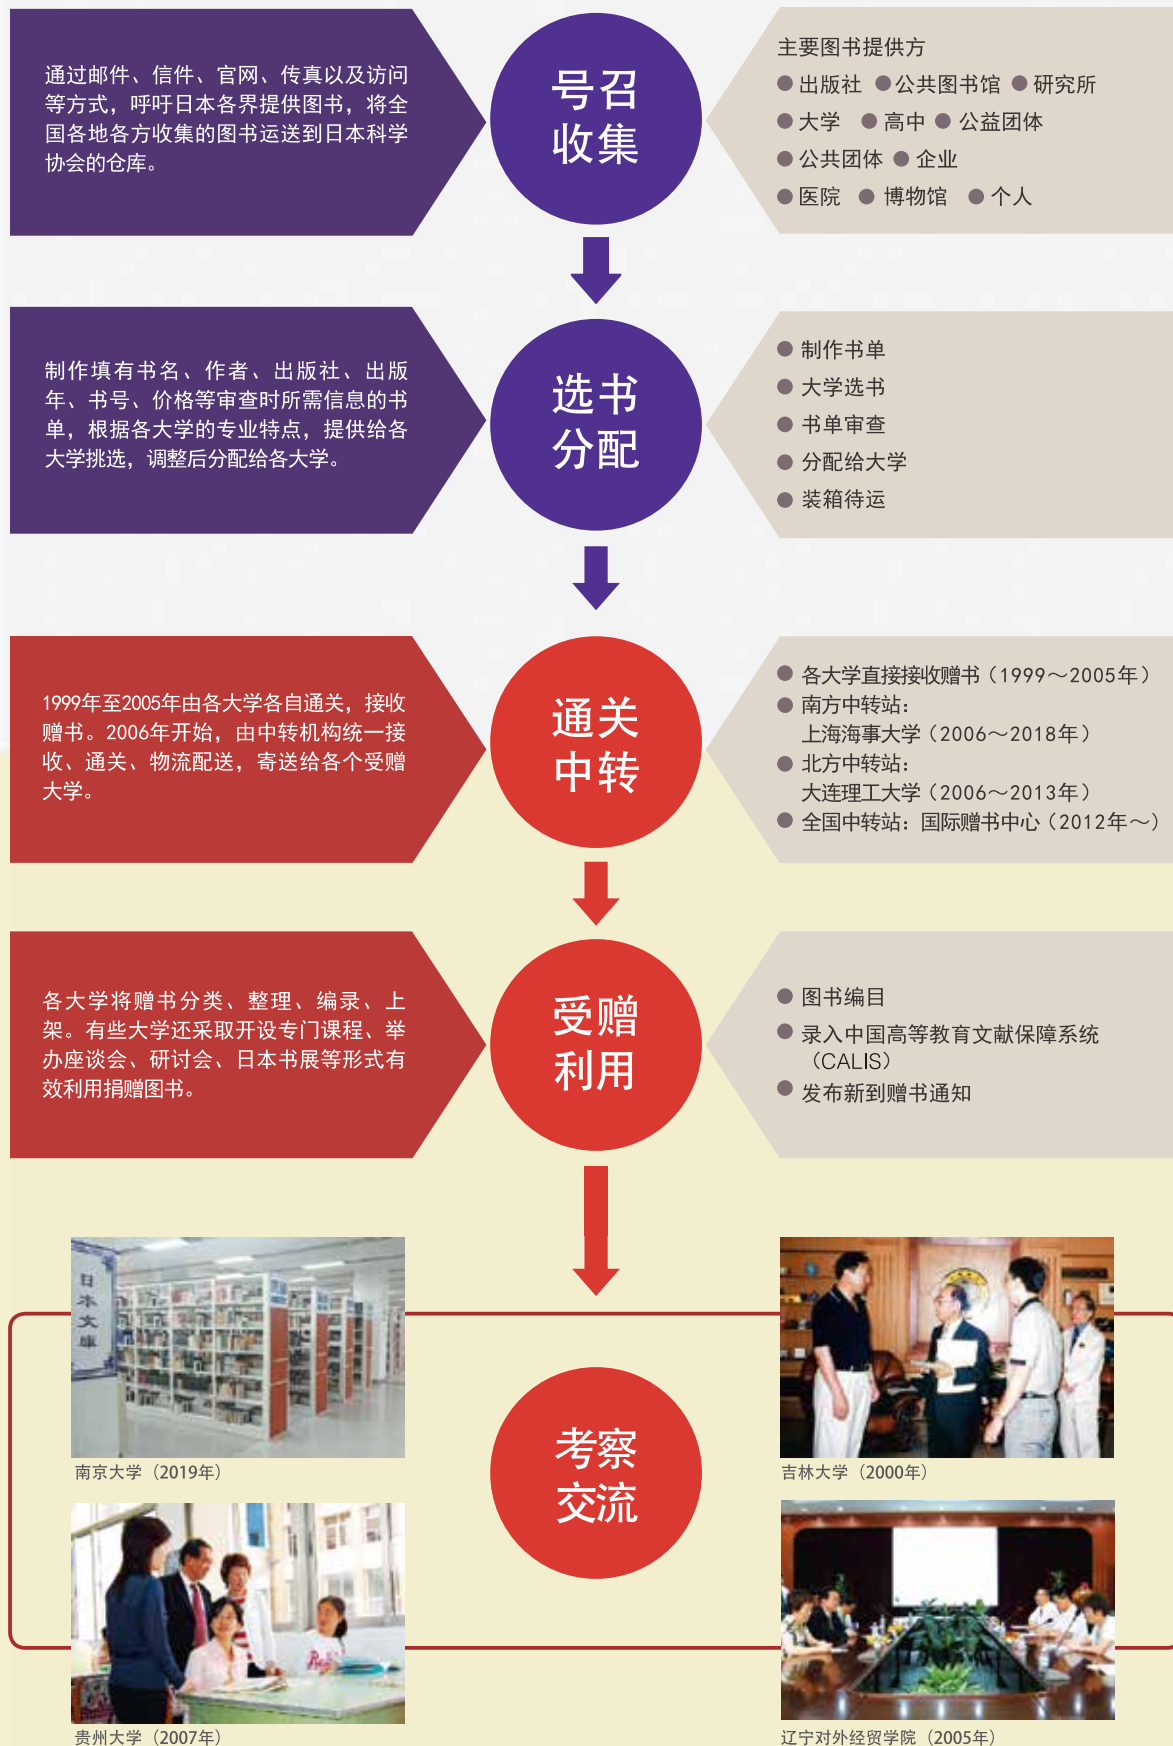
通过邮件、信件、官网、传真以及访问等方式，呼吁日本各界提供图书，将全国各地各方收集的图书运送到日本科学协会的仓库。

号召收集

主要图书提供方
● 出版社 ● 公共图书馆 ● 研究所
● 大学 ● 高中 ● 公益团体
● 公共团体 ● 企业
● 医院 ● 博物馆 ● 个人

制作填有书名、作者、出版社、出版年、书号、价格等审查时所需信息的书单，根据各大学的专业特点，提供给各大学挑选，调整后分配给各大学。

选书分配

● 制作书单
● 大学选书
● 书单审查
● 分配给大学
● 装箱待运

1999年至2005年由各大学各自通关，接收赠书。2006年开始，由中转机构统一接收、通关、物流配送，寄送给各个受赠大学。

通关中转

● 各大学直接接收赠书（1999～2005年）
● 南方中转站：上海海事大学（2006～2018年）
● 北方中转站：大连理工大学（2006～2013年）
● 全国中转站：国际赠书中心（2012年～）

各大学将赠书分类、整理、编录、上架。有些大学还采取开设专门课程、举办座谈会、研讨会、日本书展等形式有效利用捐赠图书。

受赠利用

● 图书编目
● 录入中国高等教育文献保障系统（CALIS）
● 发布新到赠书通知

日本文库

南京大学（2019年）

吉林大学（2000年）

考察交流

贵州大学（2007年）

辽宁对外经贸学院（2005年）